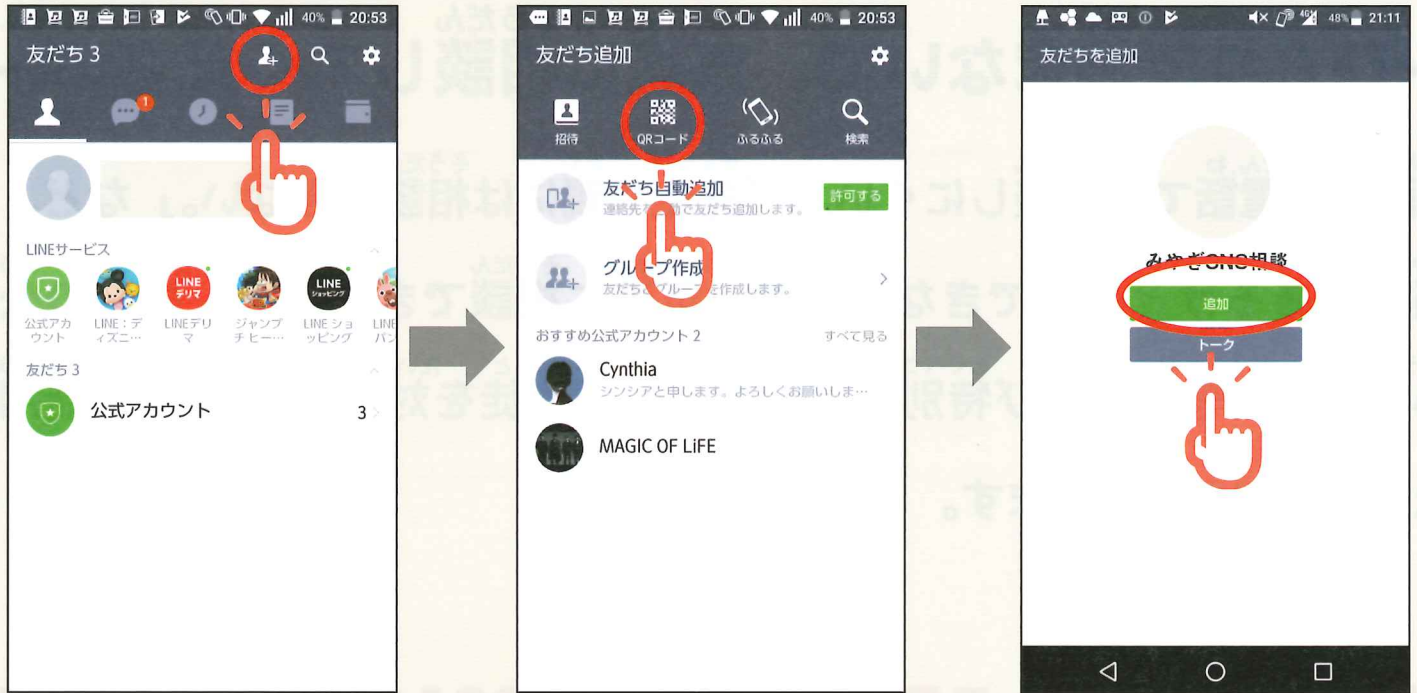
40% 20:53

友だち 3

1

LINEサービス

公式アカウント

LINE：ディズニー…

LINE デリマ

LINEデリマ

ジャンプチヒー…

LINE ショッピング

LINE ショッピング

LINE パン

友だち 3

公式アカウント

3

40% 20:53

友だち追加

招待

QRコード

ふるふる

検索

友だち自動追加

連絡先を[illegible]で友だち追加します。

許可する

グループ作成

友だち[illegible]グループを作成します。

おすすめ公式アカウント 2

すべて見る

Cynthia

シンシアと申します。よろしくお願いしま…

MAGIC OF LiFE

48% 21:11

友だちを追加

みやぎSNS相談

追加

トーク